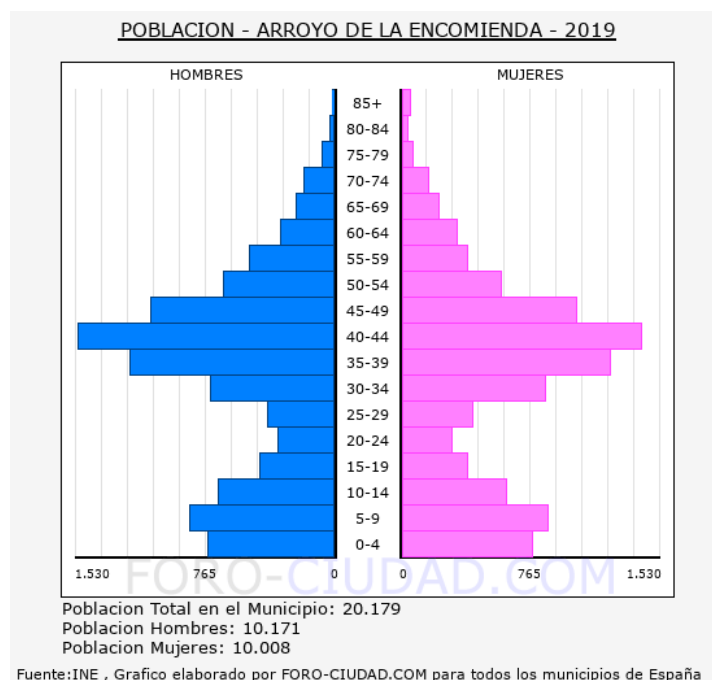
POBLACION - ARROYO DE LA ENCOMIENDA - 2019

HOMBRES

MUJERES

85+
80-84
75-79
70-74
65-69
60-64
55-59
50-54
45-49
40-44
35-39
30-34
25-29
20-24
15-19
10-14
5-9
0-4

1.530 765 0 0 765 1.530

FORO-CIUDAD.COM

Poblacion Total en el Municipio: 20.179
Poblacion Hombres: 10.171
Poblacion Mujeres: 10.008

Fuente:INE , Grafico elaborado por FORO-CIUDAD.COM para todos los municipios de España